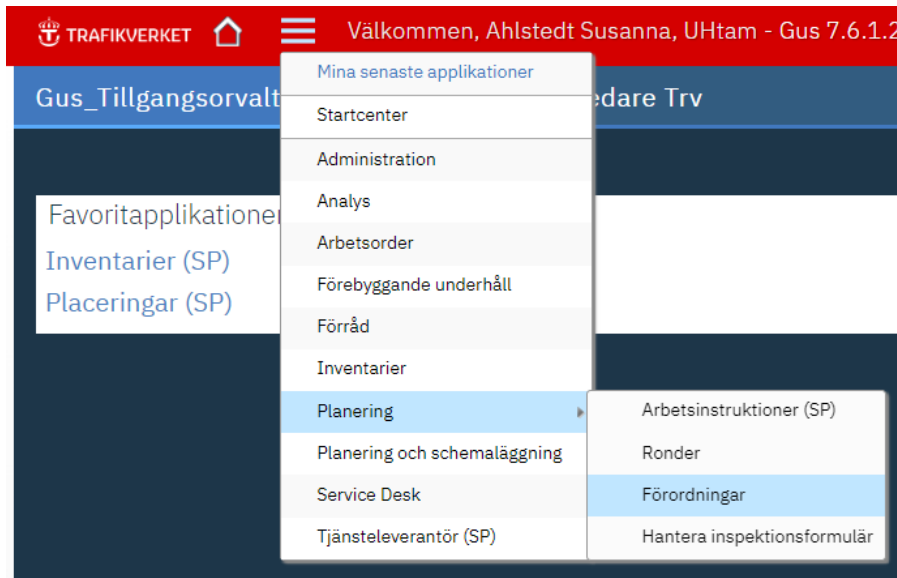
TRAFIKVERKET

Välkommen, Ahlstedt Susanna, UHtam - Gus 7.6.1.2

Gus_Tillgangsorvalt

edare Trv

Favoritapplikationer

Inventarier (SP)

Placeringar (SP)

Mina senaste applikationer

Startcenter

Administration

Analys

Arbetsorder

Förebyggande underhåll

Förråd

Inventarier

Planering

Planering och schemaläggning

Service Desk

Tjänsteleverantör (SP)

Arbetsinstruktioner (SP)

Ronder

Förordningar

Hantera inspektionsformulär